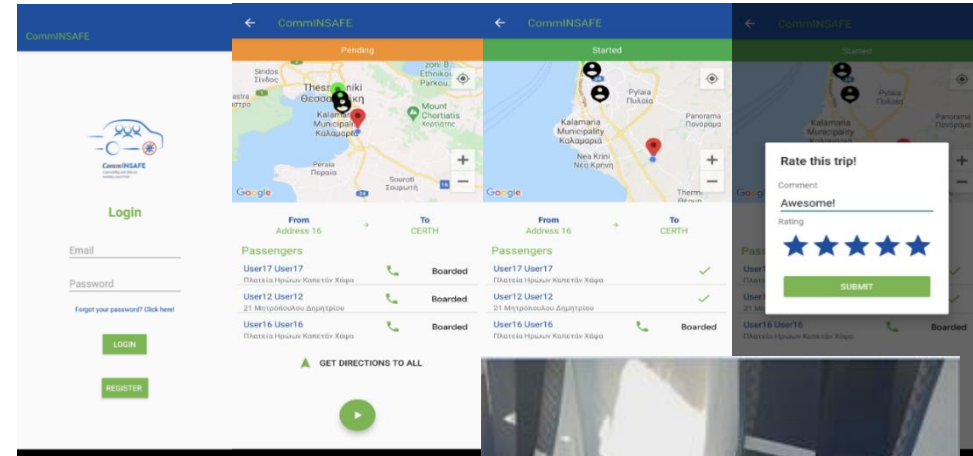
CommINSAFE

CommINSAFE

Login

Email

Password

Forgot your password? Click here!

LOGIN

REGISTER

CommINSAFE

Pending

Sindos Σίνδος

Thessaloniki Θεσσαλονίκη

Zoni B Ethnikou Parkou

Kalamaria Municipality Καλαμαριά

Mount Chortiatis Χορτιάτης

Peraia Περαία

Souroti Σουρωτή

Google

From Address 16

To CERTH

Passengers

User17 User17
Πλατεία Ηρώων Καπετάν Χάψα
Boarded

User12 User12
21 Μητροπούλου Δημητρίου
Boarded

User16 User16
Πλατεία Ηρώων Καπετάν Χάψα
Boarded

GET DIRECTIONS TO ALL

CommINSAFE

Started

Pylaia Πυλαία

Kalamaria Municipality Καλαμαριά

Panorama Πανόραμα

Nea Krini Νέα Κρήνη

Google

From Address 16

To CERTH

Passengers

User17 User17
Πλατεία Ηρώων Καπετάν Χάψα

User12 User12
21 Μητροπούλου Δημητρίου

User16 User16
Πλατεία Ηρώων Καπετάν Χάψα
Boarded

CommINSAFE

Started

Rate this trip!

Comment

Awesome!

Rating

SUBMIT

User16 User16
Πλατεία Ηρώων Καπετάν Χάψα
Boarded